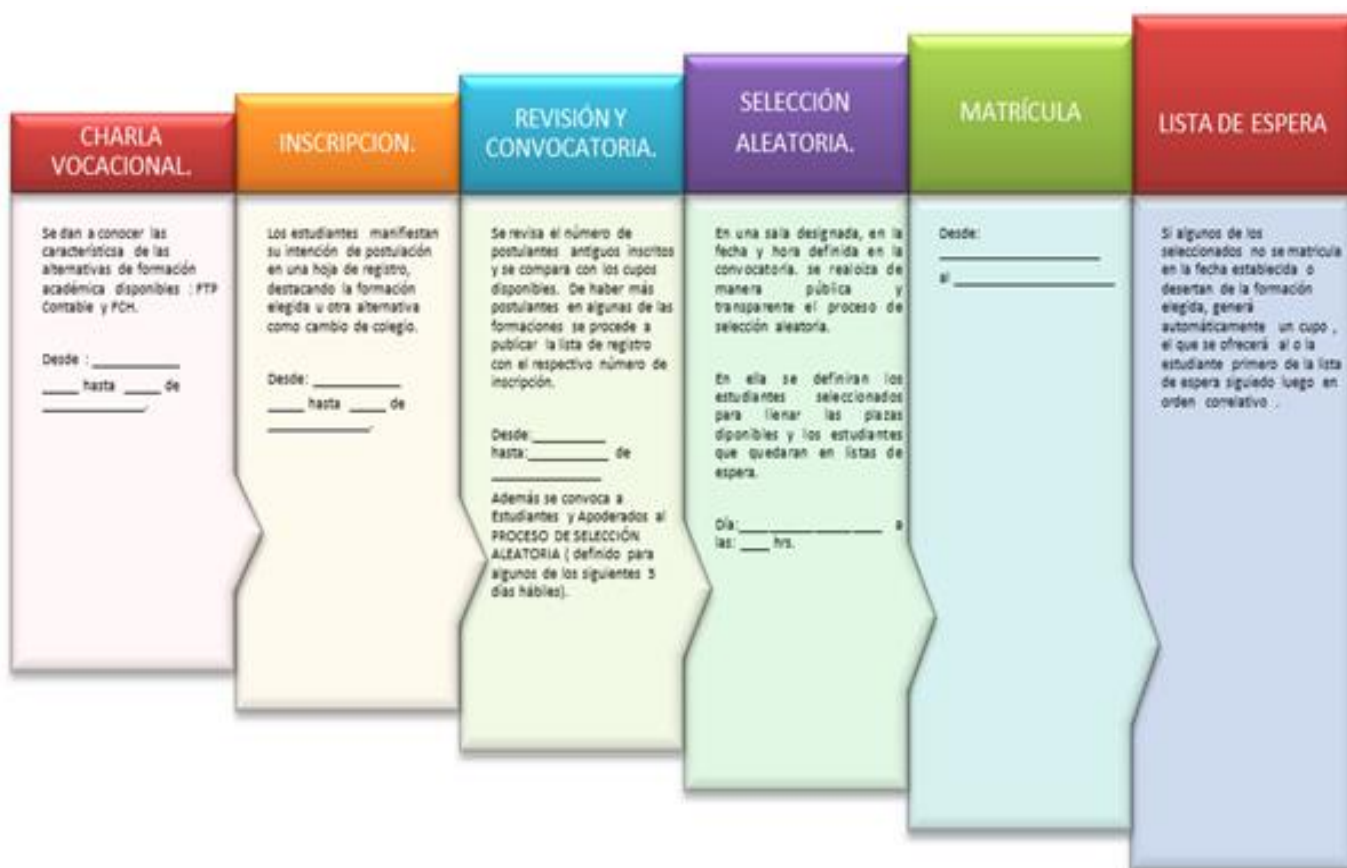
CHARLA VOCACIONAL.

Se dan a conocer las características de las alternativas de formación académica disponibles : FTP Contable y FCH.

Desde : ____________ _____ hasta _____ de _____________.

INSCRIPCION.

Los estudiantes manifiestan su intención de postulación en una hoja de registro, destacando la formación elegida u otra alternativa como cambio de colegio.

Desde: ____________ _____ hasta _____ de _____________.

REVISIÓN Y CONVOCATORIA.

Se revisa el número de postulantes antiguos inscritos y se compara con los cupos disponibles. De haber más postulantes en algunas de las formaciones se procede a publicar la lista de registro con el respectivo número de inscripción.

Desde:__________ hasta:__________ de ____________

Además se convoca a Estudiantes y Apoderados al PROCESO DE SELECCIÓN ALEATORIA ( definido para algunos de los siguientes 5 días hábiles).

SELECCIÓN ALEATORIA.

En una sala designada, en la fecha y hora definida en la convocatoria. se realoiza de manera pública y transparente el proceso de selección aleatoria.

En ella se definiran los estudiantes seleccionados para llenar las plazas diponibles y los estudiantes que quedaran en listas de espera.

Día:_________________ a las: ____ hrs.

MATRÍCULA

Desde: ________________

al ________________

LISTA DE ESPERA

Si algunos de los seleccionados no se matricula en la fecha establecida o desertan de la formación elegida, generá automáticamente un cupo , el que se ofrecerá al o la estudiante primero de la lista de espera siguiedo luego en orden correlativo .